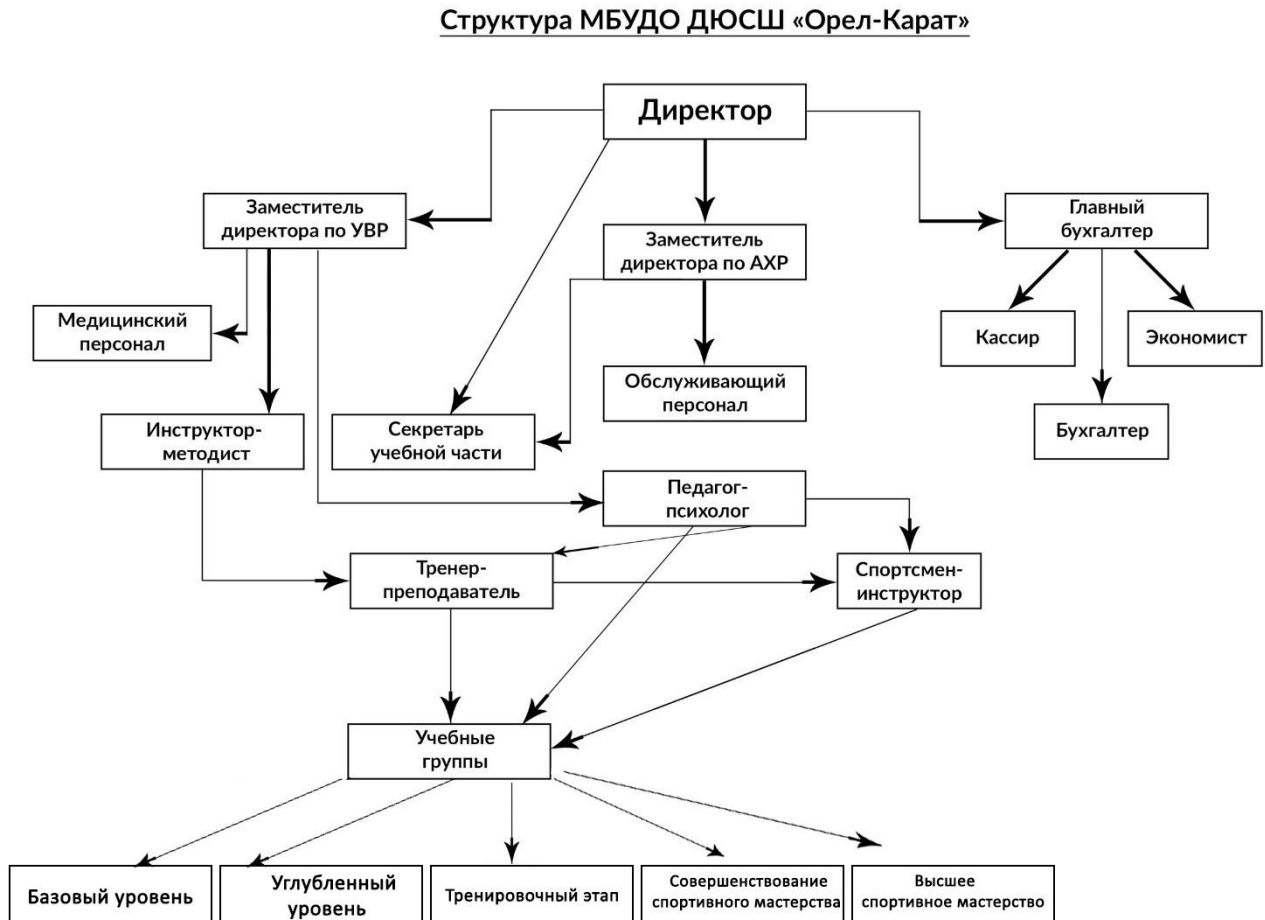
Структура МБУДО ДЮСШ «Орел-Карат»

Директор

Заместитель директора по УВР

Заместитель директора по АХР

Главный бухгалтер

Медицинский персонал

Кассир

Экономист

Обслуживающий персонал

Бухгалтер

Инструктор-методист

Секретарь учебной части

Педагог-психолог

Тренер-преподаватель

Спортсмен-инструктор

Учебные группы

Базовый уровень

Углубленный уровень

Тренировочный этап

Совершенствование спортивного мастерства

Высшее спортивное мастерство